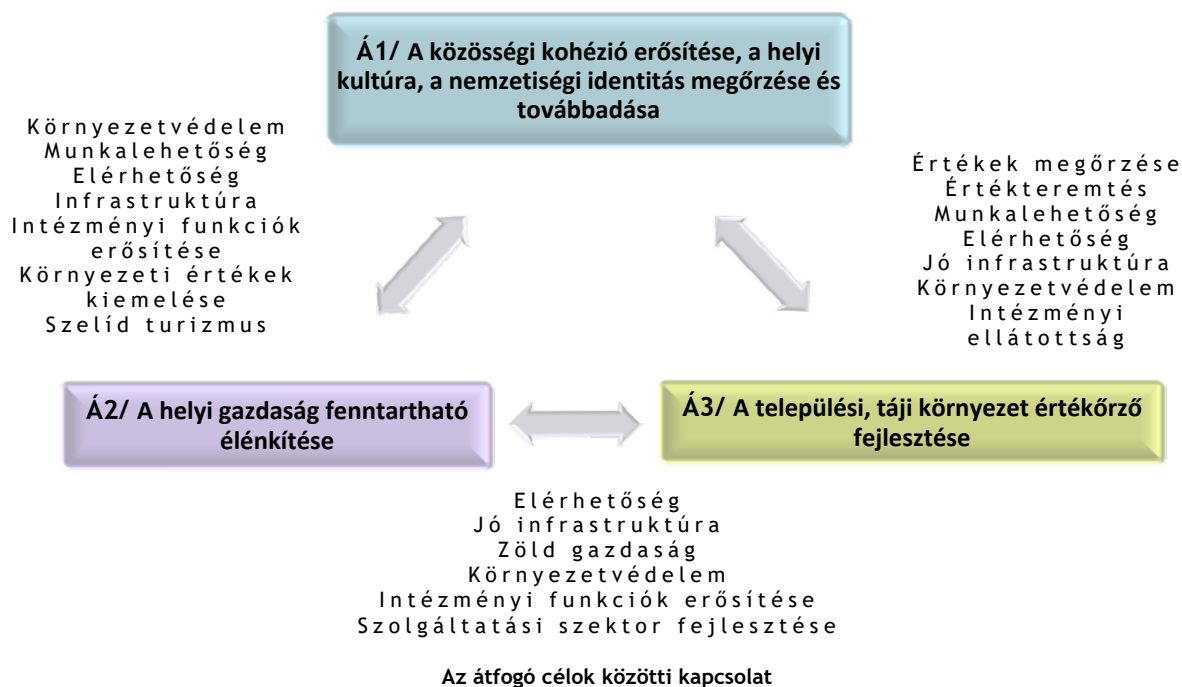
Á1/ A közösségi kohézió erősítése, a helyi kultúra, a nemzetiségi identitás megőrzése és továbbadása

Környezetvédelem
Munkalehetőség
Elérhetőség
Infrastruktúra
Intézményi funkciók erősítése
Környezeti értékek kiemelése
Szelíd turizmus

Értékek megőrzése
Értékteremtés
Munkalehetőség
Elérhetőség
Jó infrastruktúra
Környezetvédelem
Intézményi ellátottság

Á2/ A helyi gazdaság fenntartható élénkítése

Á3/ A települési, táji környezet értékőrző fejlesztése

Elérhetőség
Jó infrastruktúra
Zöld gazdaság
Környezetvédelem
Intézményi funkciók erősítése
Szolgáltatási szektor fejlesztése

Az átfogó célok közötti kapcsolat